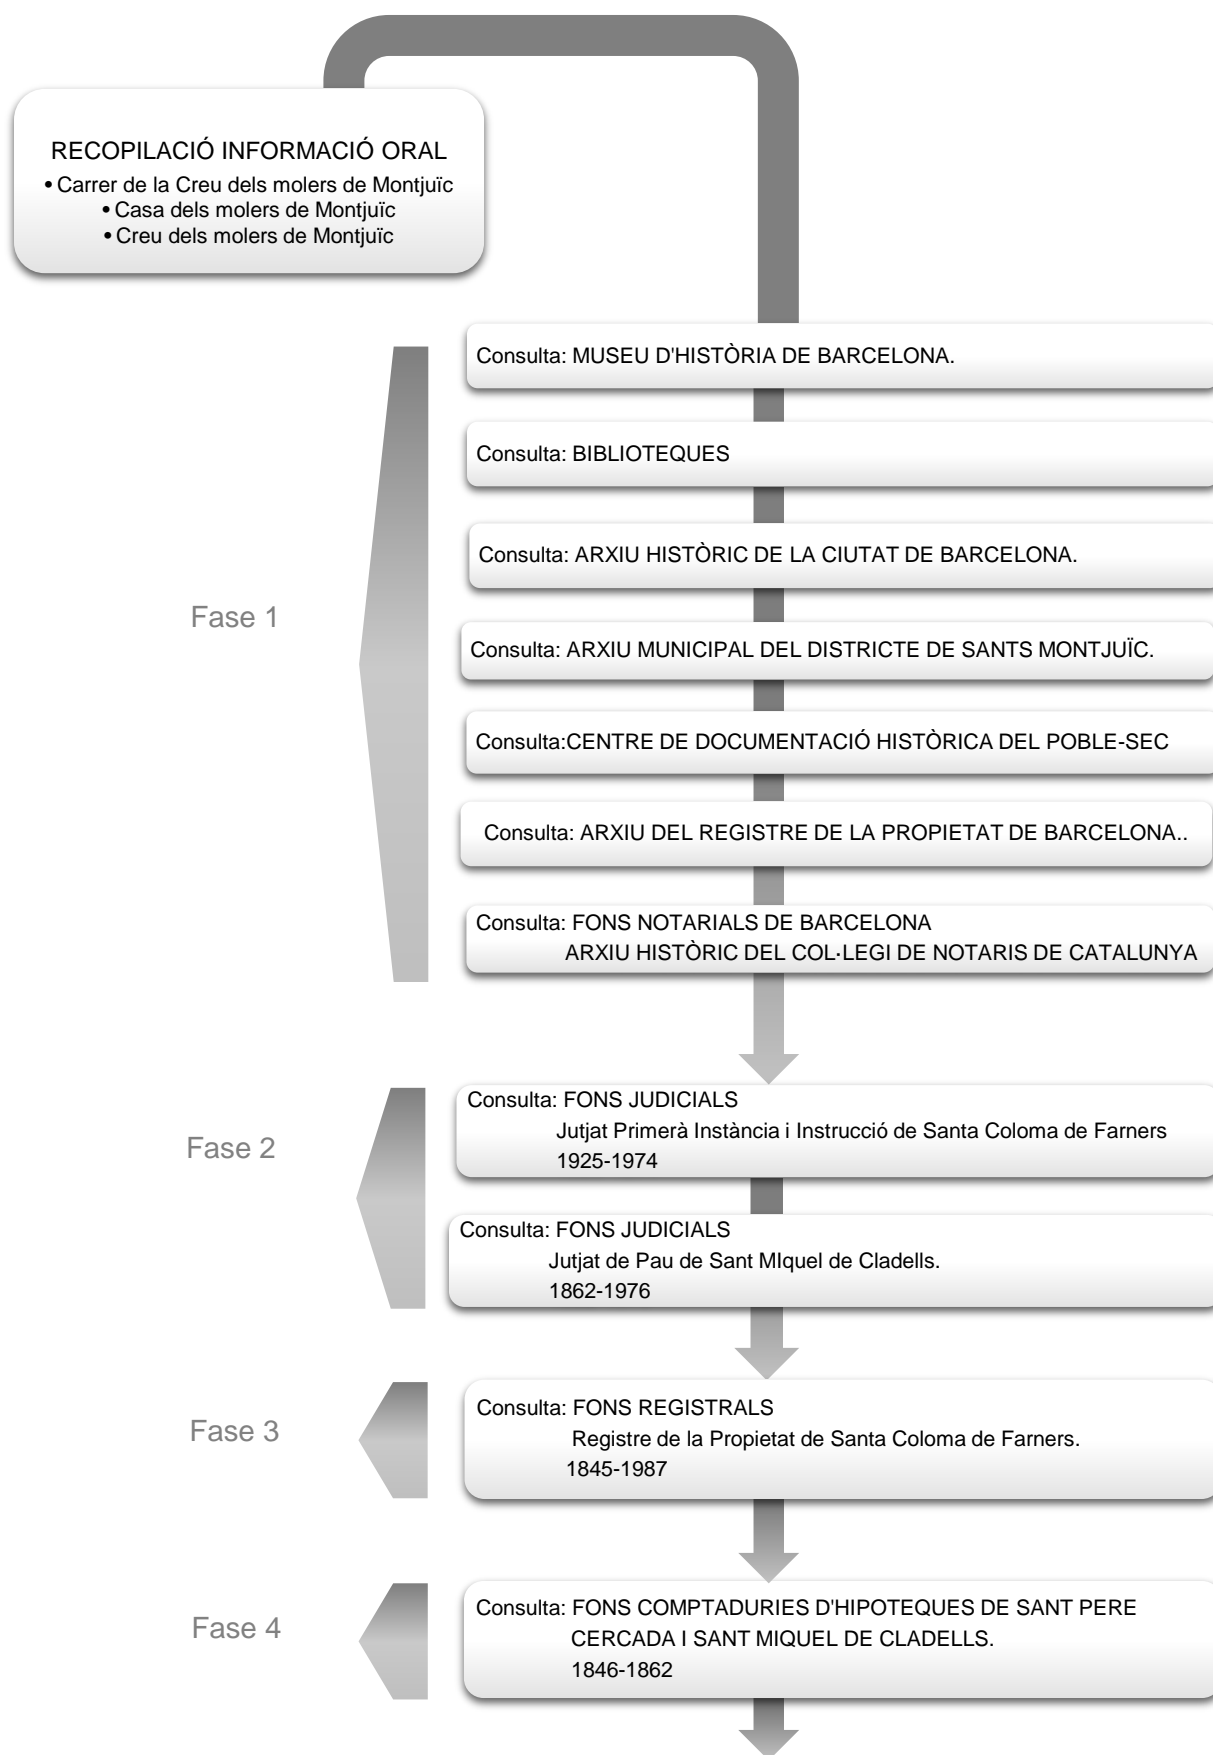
RECOPILACIÓ INFORMACIÓ ORAL
• Carrer de la Creu dels molers de Montjuïc
• Casa dels molers de Montjuïc
• Creu dels molers de Montjuïc

Fase 1

Consulta: MUSEU D'HISTÒRIA DE BARCELONA.

Consulta: BIBLIOTEQUES

Consulta: ARXIU HISTÒRIC DE LA CIUTAT DE BARCELONA.

Consulta: ARXIU MUNICIPAL DEL DISTRICTE DE SANTS MONTJUÏC.

Consulta:CENTRE DE DOCUMENTACIÓ HISTÒRICA DEL POBLE-SEC

Consulta: ARXIU DEL REGISTRE DE LA PROPIETAT DE BARCELONA..

Consulta: FONS NOTARIALS DE BARCELONA
ARXIU HISTÒRIC DEL COL·LEGI DE NOTARIS DE CATALUNYA

Fase 2

Consulta: FONS JUDICIALS
Jutjat Primerà Instància i Instrucció de Santa Coloma de Farners
1925-1974

Consulta: FONS JUDICIALS
Jutjat de Pau de Sant MIquel de Cladells.
1862-1976

Fase 3

Consulta: FONS REGISTRALS
Registre de la Propietat de Santa Coloma de Farners.
1845-1987

Fase 4

Consulta: FONS COMPTADURIES D'HIPOTEQUES DE SANT PERE CERCADA I SANT MIQUEL DE CLADELLS.
1846-1862